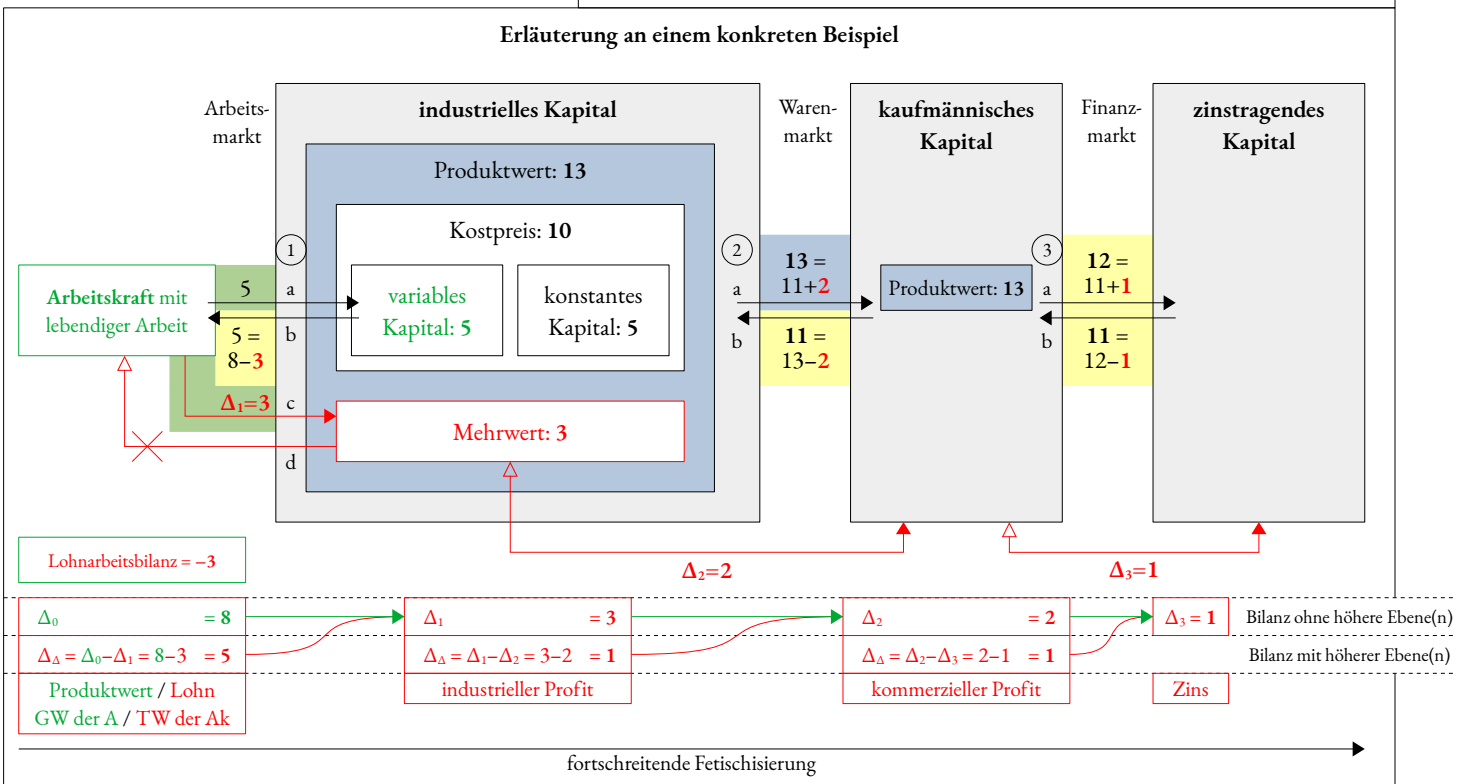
Erläuterung an einem konkreten Beispiel

Arbeitsmarkt

industrielles Kapital

Warenmarkt

kaufmännisches Kapital

Finanzmarkt

zinstragendes Kapital

Produktwert: **13**

Kostpreis: **10**

1

2

3

Arbeitskraft mit lebendiger Arbeit

5

a

b

c

d

5 = 8–3

$\Delta_1$=3

variables Kapital: 5

konstantes Kapital: 5

Mehrwert: 3

a

b

13 = 11+2

11 = 13–2

Produktwert: 13

a

b

12 = 11+1

11 = 12–1

Lohnarbeitsbilanz = –3

$\Delta_2$=2

$\Delta_3$=1

| $\Delta_0$ = 8 | $\Delta_1$ = 3 | $\Delta_2$ = 2 | $\Delta_3$ = 1 | Bilanz ohne höhere Ebene(n) |
|---|---|---|---|---|
| $\Delta_\Delta = \Delta_0 - \Delta_1$ = 8–3 = 5 | $\Delta_\Delta = \Delta_1 - \Delta_2$ = 3–2 = 1 | $\Delta_\Delta = \Delta_2 - \Delta_3$ = 2–1 = 1 | | Bilanz mit höherer Ebene(n) |
| Produktwert / Lohn GW der A / TW der Ak | industrieller Profit | kommerzieller Profit | Zins | |

fortschreitende Fetischisierung